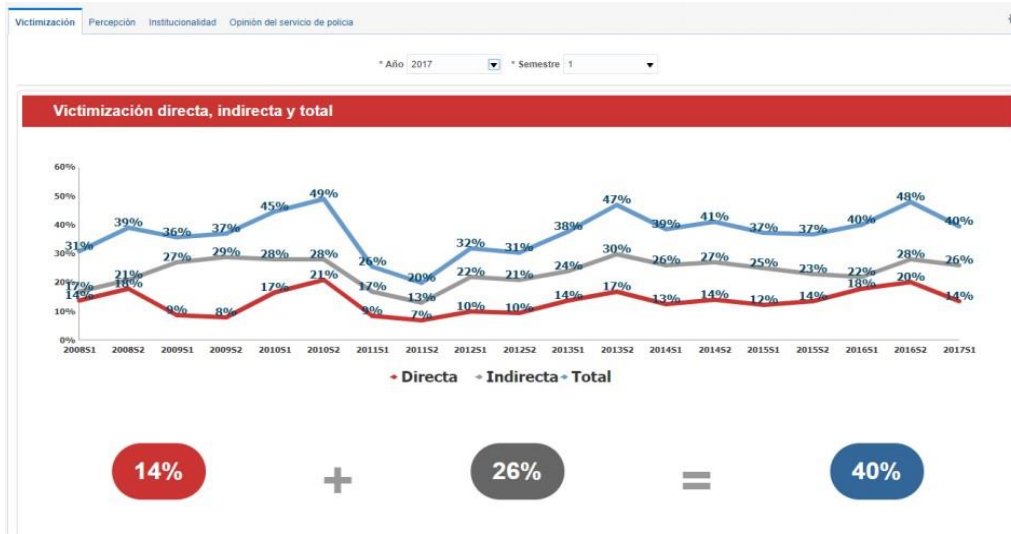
Victimización Percepción Institucionalidad Opinión del servicio de policía

* Año 2017 * Semestre 1

Victimización directa, indirecta y total

60%
50%
40%
30%
20%
10%
0%

2008S1 2008S2 2009S1 2009S2 2010S1 2010S2 2011S1 2011S2 2012S1 2012S2 2013S1 2013S2 2014S1 2014S2 2015S1 2015S2 2016S1 2016S2 2017S1

Total: 31% 39% 36% 37% 45% 49% 26% 20% 32% 31% 38% 47% 39% 41% 37% 37% 40% 48% 40%

Indirecta: 17% 21% 27% 29% 28% 28% 17% 13% 22% 21% 24% 30% 26% 27% 25% 23% 22% 28% 26%

Directa: 14% 18% 9% 8% 17% 21% 9% 7% 10% 10% 14% 17% 13% 14% 12% 14% 18% 20% 14%

Directa Indirecta Total

14% + 26% = 40%